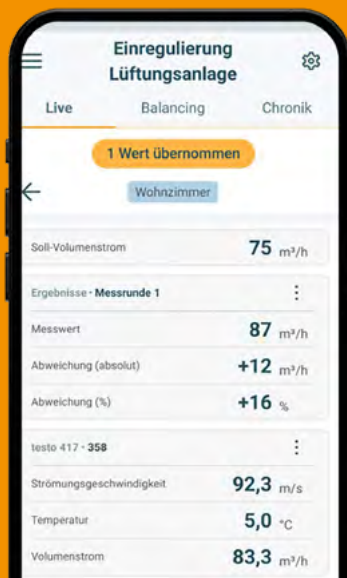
Einregulierung Lüftungsanlage

Live
Balancing
Chronik

1 Wert übernommen

Wohnzimmer

Soll-Volumenstrom
75 m³/h

Ergebnisse • Messrunde 1

Messwert
87 m³/h

Abweichung (absolut)
+12 m³/h

Abweichung (%)
+16 %

testo 417 • 358

Strömungsgeschwindigkeit
92,3 m/s

Temperatur
5,0 °C

Volumenstrom
83,3 m³/h